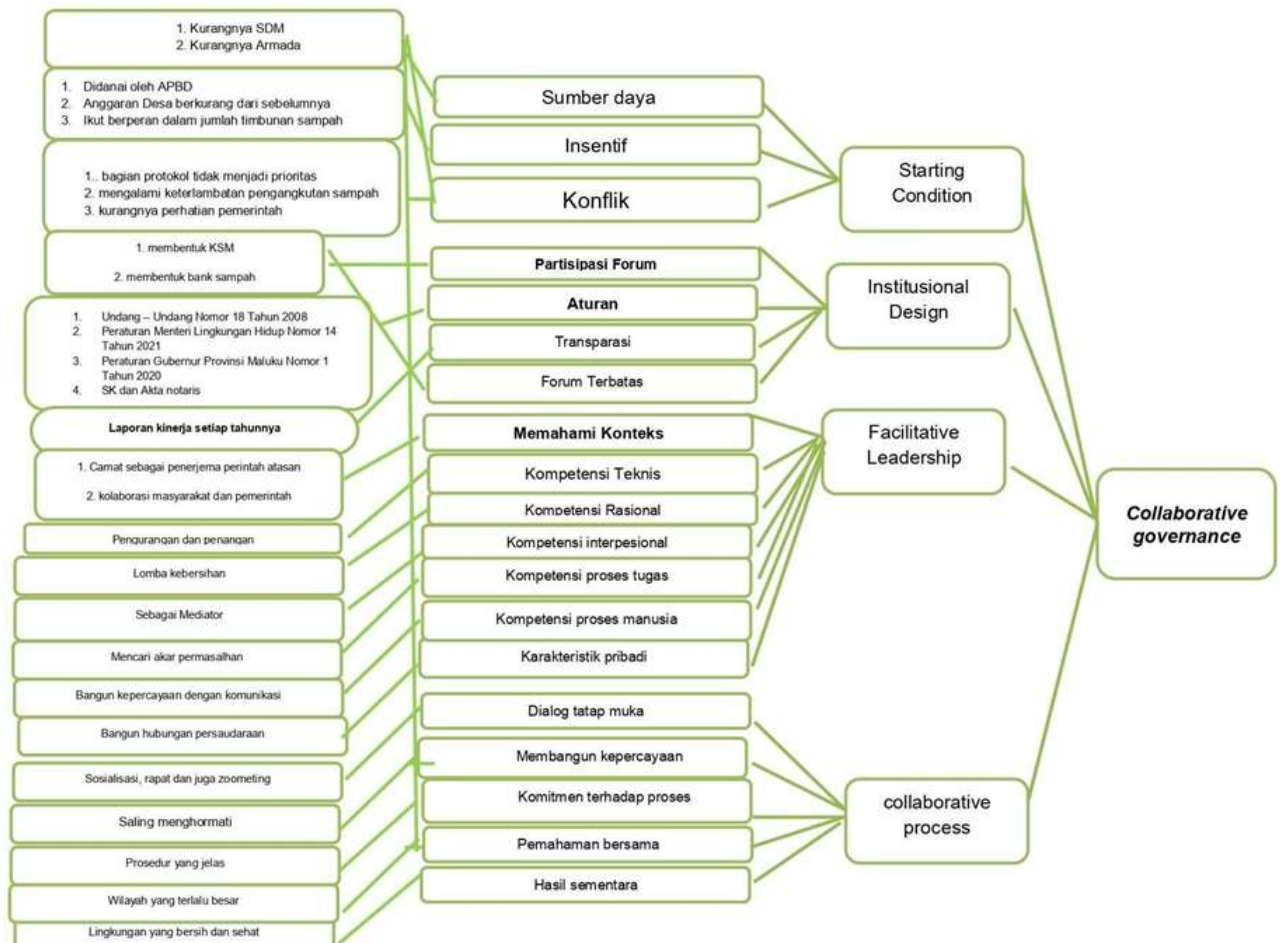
1. Kurangnya SDM
2. Kurangnya Armada

1. Didanai oleh APBD
2. Anggaran Desa berkurang dari sebelumnya
3. Ikut berperan dalam jumlah timbunan sampah

1.. bagian protokol tidak menjadi prioritas
2. mengalami keterlambatan pengangkutan sampah
3. kurangnya perhatian pemerintah

1. membentuk KSM
2. membentuk bank sampah

1. Undang – Undang Nomor 18 Tahun 2008
2. Peraturan Menteri Lingkungan Hidup Nomor 14 Tahun 2021
3. Peraturan Gubernur Provinsi Maluku Nomor 1 Tahun 2020
4. SK dan Akta notaris

Laporan kinerja setiap tahunnya

1. Camat sebagai penerjema perintah atasan
2. kolaborasi masyarakat dan pemerintah

Pengurangan dan penangan

Lomba kebersihan

Sebagai Mediator

Mencari akar permasalhan

Bangun kepercayaan dengan komunikasi

Bangun hubungan persaudaraan

Sosialisasi, rapat dan juga zoometing

Saling menghormati

Prosedur yang jelas

Wilayah yang terlalu besar

Lingkungan yang bersih dan sehat

Sumber daya

Insentif

Konflik

Partisipasi Forum

Aturan

Transparasi

Forum Terbatas

Memahami Konteks

Kompetensi Teknis

Kompetensi Rasional

Kompetensi interpesional

Kompetensi proses tugas

Kompetensi proses manusia

Karakteristik pribadi

Dialog tatap muka

Membangun kepercayaan

Komitmen terhadap proses

Pemahaman bersama

Hasil sementara

Starting Condition

Institusional Design

Facilitative Leadership

collaborative process

Collaborative governance